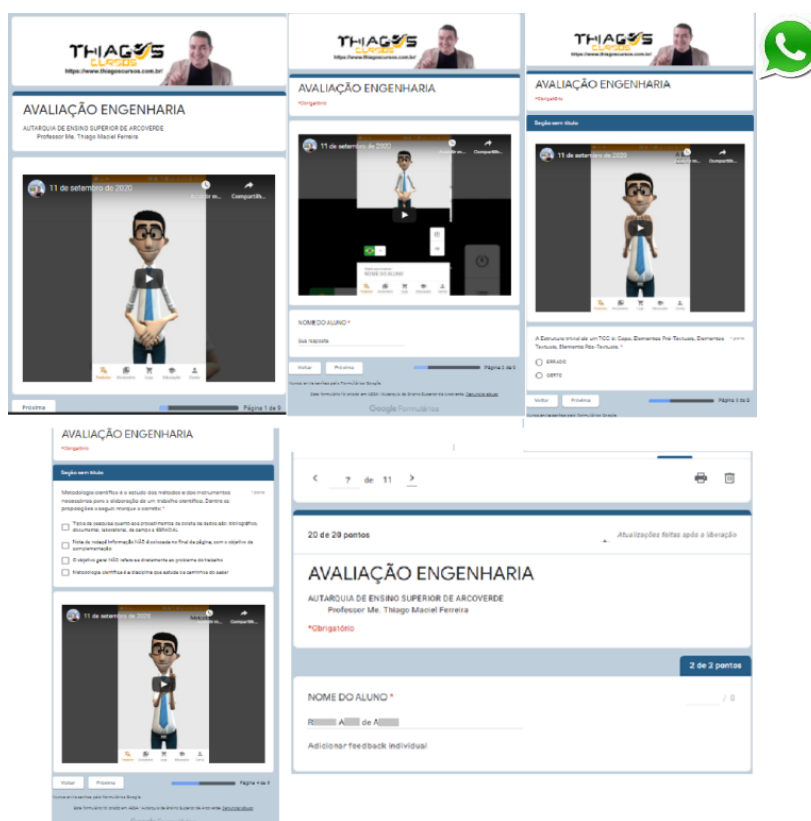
THIAGOS CURSOS
https://www.thiagocursos.com.br/

AVALIAÇÃO ENGENHARIA

AUTARQUIA DE ENSINO SUPERIOR DE ARCOVERDE
Professor Me. Thiago Maciel Ferreira

11 de setembro de 2020

Assistir mais tarde
Compartilh...

Próxima

Página 1 de 9

THIAGOS CURSOS
https://www.thiagocursos.com.br/

AVALIAÇÃO ENGENHARIA

*Obrigatório

11 de setembro de 2020

NOME DO ALUNO

NOME DO ALUNO *

Sua resposta

Voltar

Próxima

Página 2 de 9

Nunca envie senhas pelo Formulários Google.

Este formulário foi criado em AESA - Autarquia de Ensino Superior de Arcoverde. Denunciar abuso

Google Formulários

THIAGOS CURSOS
https://www.thiagocursos.com.br/

AVALIAÇÃO ENGENHARIA

*Obrigatório

Seção sem título

11 de setembro de 2020

A Estrutura Intrínseca de um TCC é: Capa, Elementos Pré-Textuais, Elementos Textuais, Elementos Pós-Textuais. *

1 ponto

ERRADO

CERTO

Voltar

Próxima

Página 3 de 9

Nunca envie senhas pelo Formulários Google.

AVALIAÇÃO ENGENHARIA

*Obrigatório

Seção sem título

Metodologia científica é o estudo dos métodos e dos instrumentos necessários para a elaboração de um trabalho científico. Dentre as proposições a seguir, marque a correta: *

1 ponto

Tipos de pesquisa quanto aos procedimentos de coleta de dados são: bibliográfica, documental, laboratorial, de campo e ESPACIAL

Nota de rodapé Informação NÃO é colocada no final da página, com o objetivo de complementação

O objetivo geral NÃO refere-se diretamente ao problema do trabalho

Metodologia científica é a disciplina que estuda os caminhos do saber

11 de setembro de 2020

Voltar

Próxima

Página 4 de 9

Nunca envie senhas pelo Formulários Google.

Este formulário foi criado em AESA - Autarquia de Ensino Superior de Arcoverde. Denunciar abuso

7 de 11

20 de 20 pontos

Atualizações feitas após a liberação

AVALIAÇÃO ENGENHARIA

AUTARQUIA DE ENSINO SUPERIOR DE ARCOVERDE
Professor Me. Thiago Maciel Ferreira

*Obrigatório

2 de 2 pontos

NOME DO ALUNO *

/ 0

R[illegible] A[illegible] de A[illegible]

Adicionar feedback individual